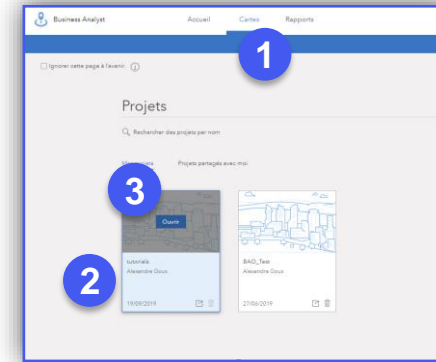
Business Analyst
Accueil Cartes Rapports
1
Ignorer cette page à l'avenir.
Projets
Rechercher des projets par nom
Mes projets Projets partagés avec moi
3
Ouvrir
tutorials
Alexandre Cous
19/09/2019
2
BAO_Test
Alexandre Cous
27/06/2019